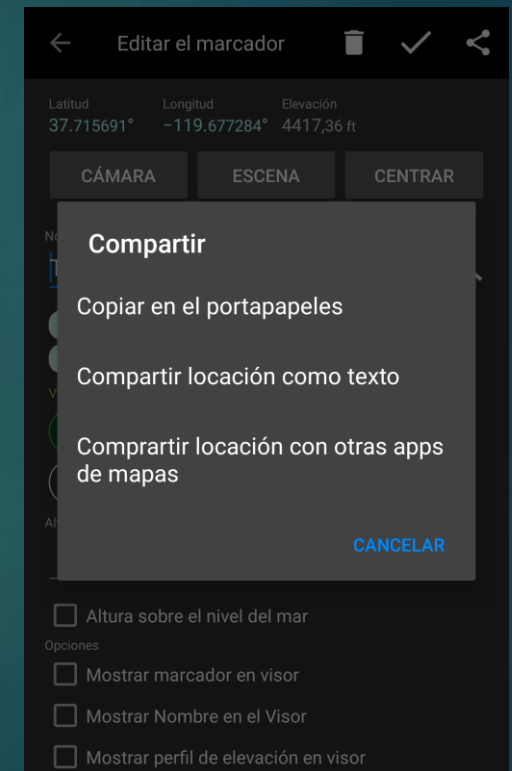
Editar el marcador

Latitud
37.715691°

Longitud
−119.677284°

Elevación
4417,36 ft

CÁMARA

ESCENA

CENTRAR

Compartir

Copiar en el portapapeles

Compartir locación como texto

Comprartir locación con otras apps de mapas

CANCELAR

Altura sobre el nivel del mar

Opciones

Mostrar marcador en visor

Mostrar Nombre en el Visor

Mostrar perfil de elevación en visor